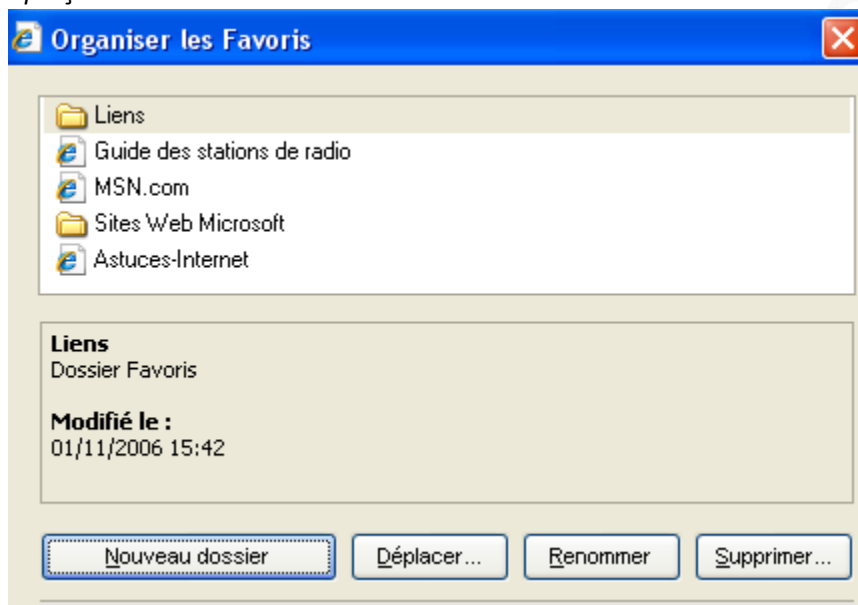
Organiser les Favoris

Liens
Guide des stations de radio
MSN.com
Sites Web Microsoft
Astuces-Internet

Liens
Dossier Favoris

Modifié le :
01/11/2006 15:42

Nouveau dossier
Déplacer...
Renommer
Supprimer...